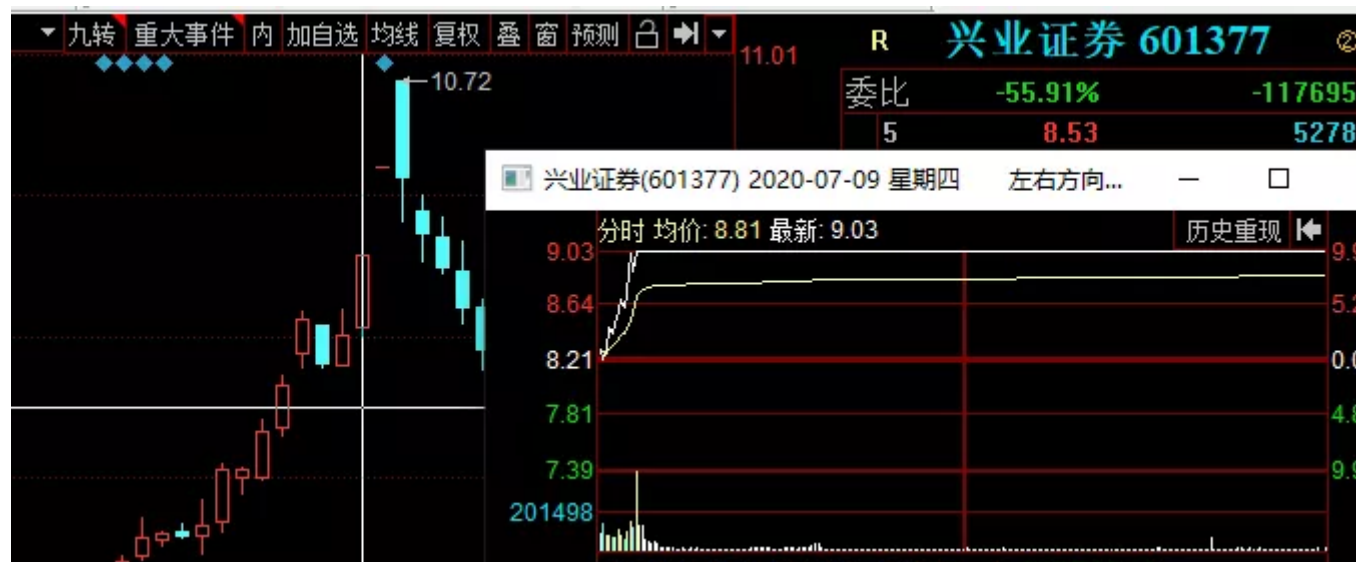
九转 重大事件 内 加自选 均线 复权 叠 窗 预测

11.01

10.72

R 兴业证券 601377

委比 -55.91% -117695

5 8.53 5278

兴业证券(601377) 2020-07-09 星期四 左右方向...

分时 均价: 8.81 最新: 9.03

历史重现

9.03

8.64

8.21

7.81

7.39

201498

9.9

5.2

0.0

4.8

9.9